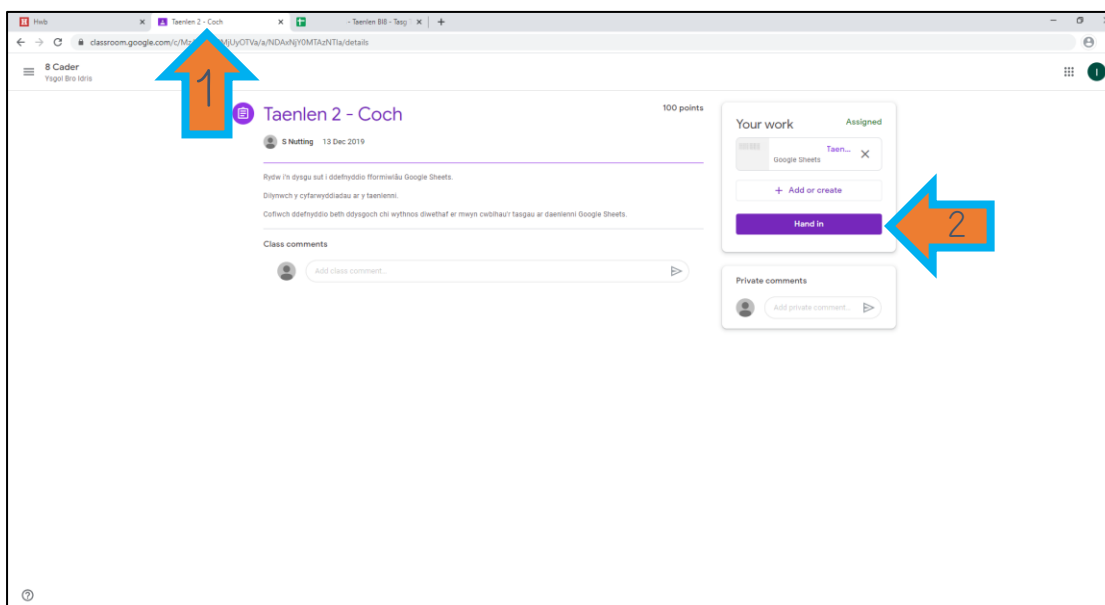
Hwb ×
Taenlen 2 - Coch ×
- Taenlen BII - Tasg ×
+

classroom.google.com/c/Mz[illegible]MjUyOTVa/a/NDAxNjY0MTAzNTla/details

8 Cader
Ysgol Bro Idris

1

Taenlen 2 - Coch
100 points
S Nutting 13 Dec 2019

Rydw i'n dysgu sut i ddefnyddio fformiwlâu Google Sheets.

Dilynwch y cyfarwyddiadau ar y taenlenni.

Cofiwch ddefnyddio beth ddysgoch chi wythnos diwethaf er mwyn cwblhau'r tasgau ar daenlenni Google Sheets.

Class comments

Add class comment...

Your work
Assigned
Taen...
Google Sheets
+ Add or create
Hand in

2

Private comments
Add private comment...